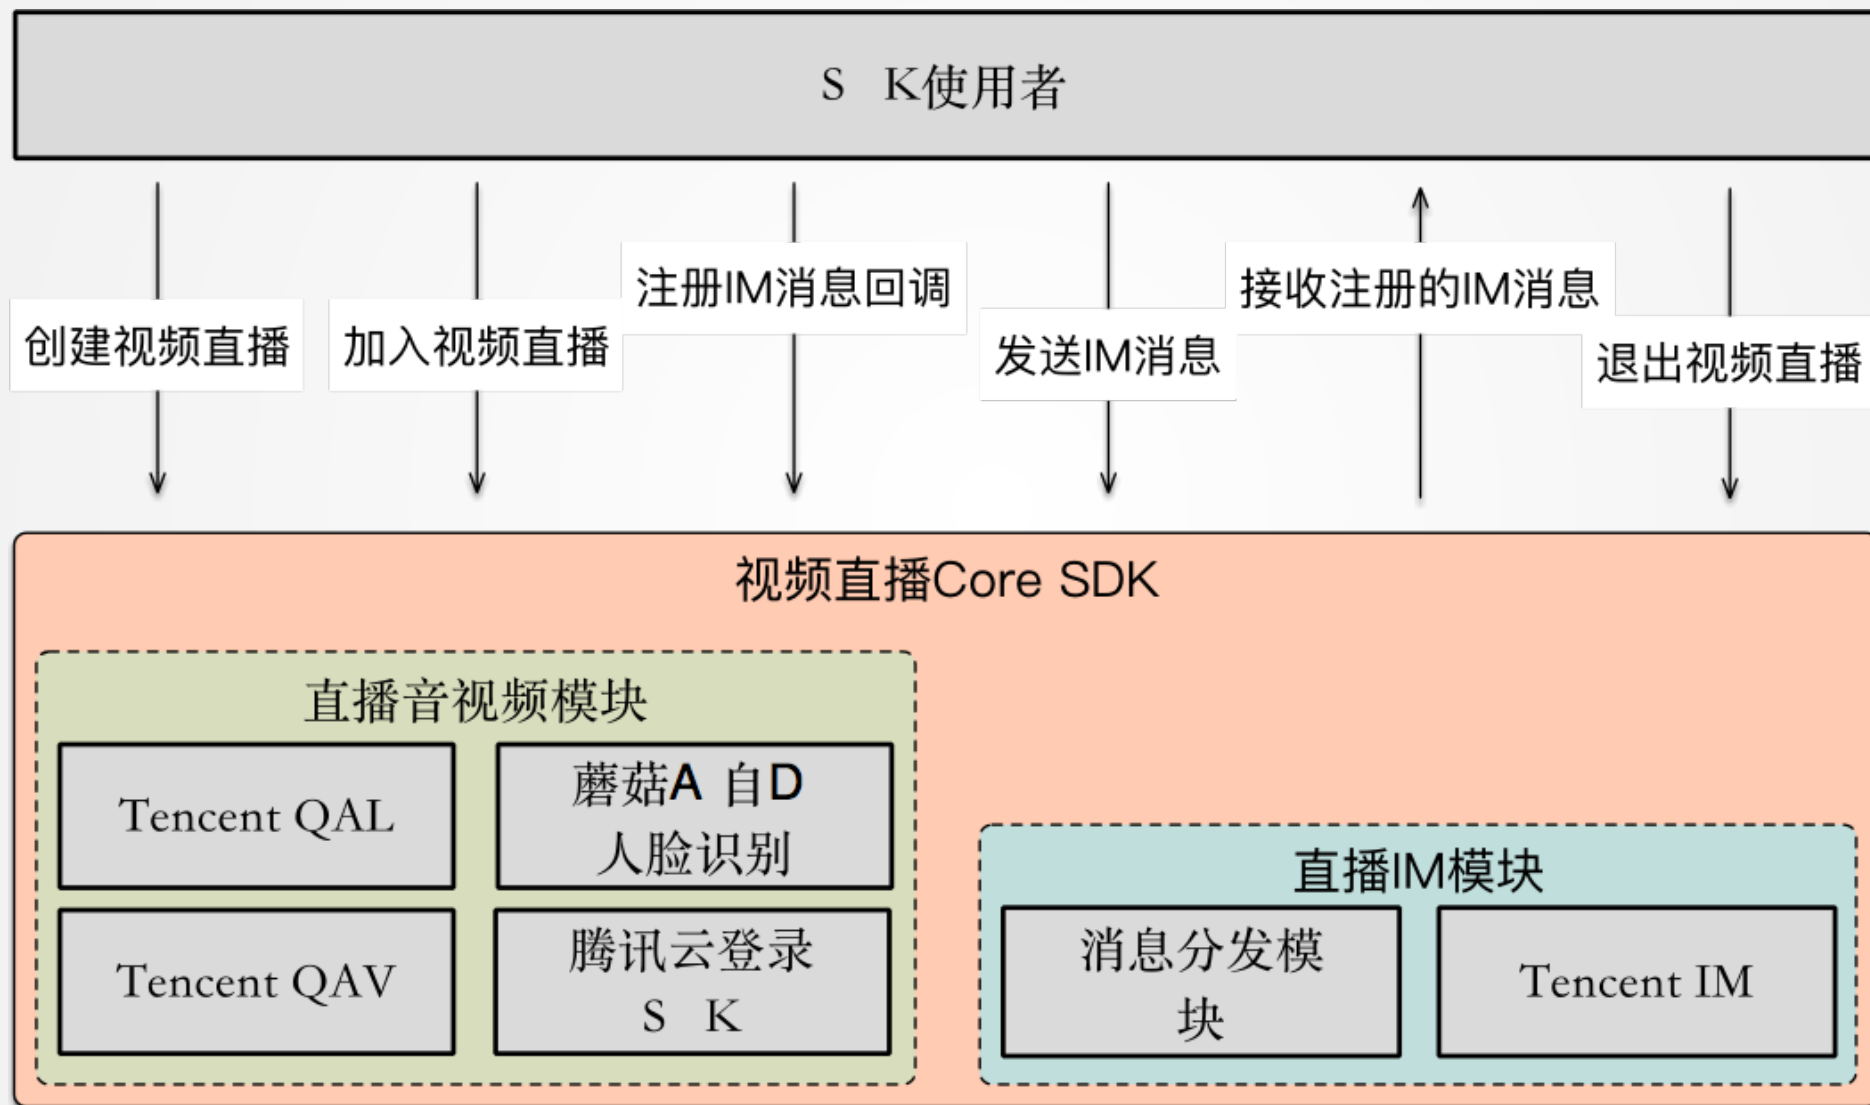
S K使用者

创建视频直播

加入视频直播

注册IM消息回调

发送IM消息

接收注册的IM消息

退出视频直播

视频直播Core SDK

直播音视频模块

Tencent QAL

蘑菇A 自D 人脸识别

Tencent QAV

腾讯云登录 S K

直播IM模块

消息分发模块

Tencent IM